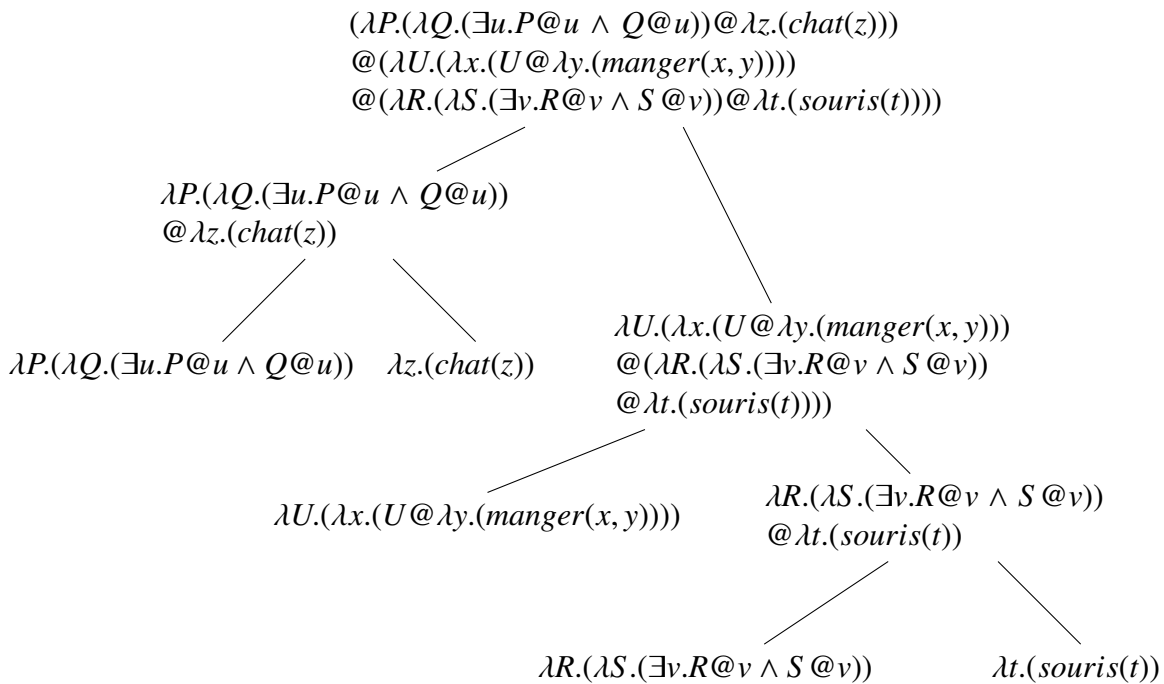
$(\lambda P.(\lambda Q.(\exists u.P@u \wedge Q@u))@\lambda z.(chat(z)))$
$@(\lambda U.(\lambda x.(U@\lambda y.(manger(x,y))))$
$@(\lambda R.(\lambda S.(\exists v.R@v \wedge S@v))@\lambda t.(souris(t))))$

$\lambda P.(\lambda Q.(\exists u.P@u \wedge Q@u))$
$@\lambda z.(chat(z))$

$\lambda P.(\lambda Q.(\exists u.P@u \wedge Q@u))$ $\lambda z.(chat(z))$

$\lambda U.(\lambda x.(U@\lambda y.(manger(x,y)))$
$@(\lambda R.(\lambda S.(\exists v.R@v \wedge S@v))$
$@\lambda t.(souris(t))))$

$\lambda U.(\lambda x.(U@\lambda y.(manger(x,y))))$

$\lambda R.(\lambda S.(\exists v.R@v \wedge S@v))$
$@\lambda t.(souris(t))$

$\lambda R.(\lambda S.(\exists v.R@v \wedge S@v))$ $\lambda t.(souris(t))$